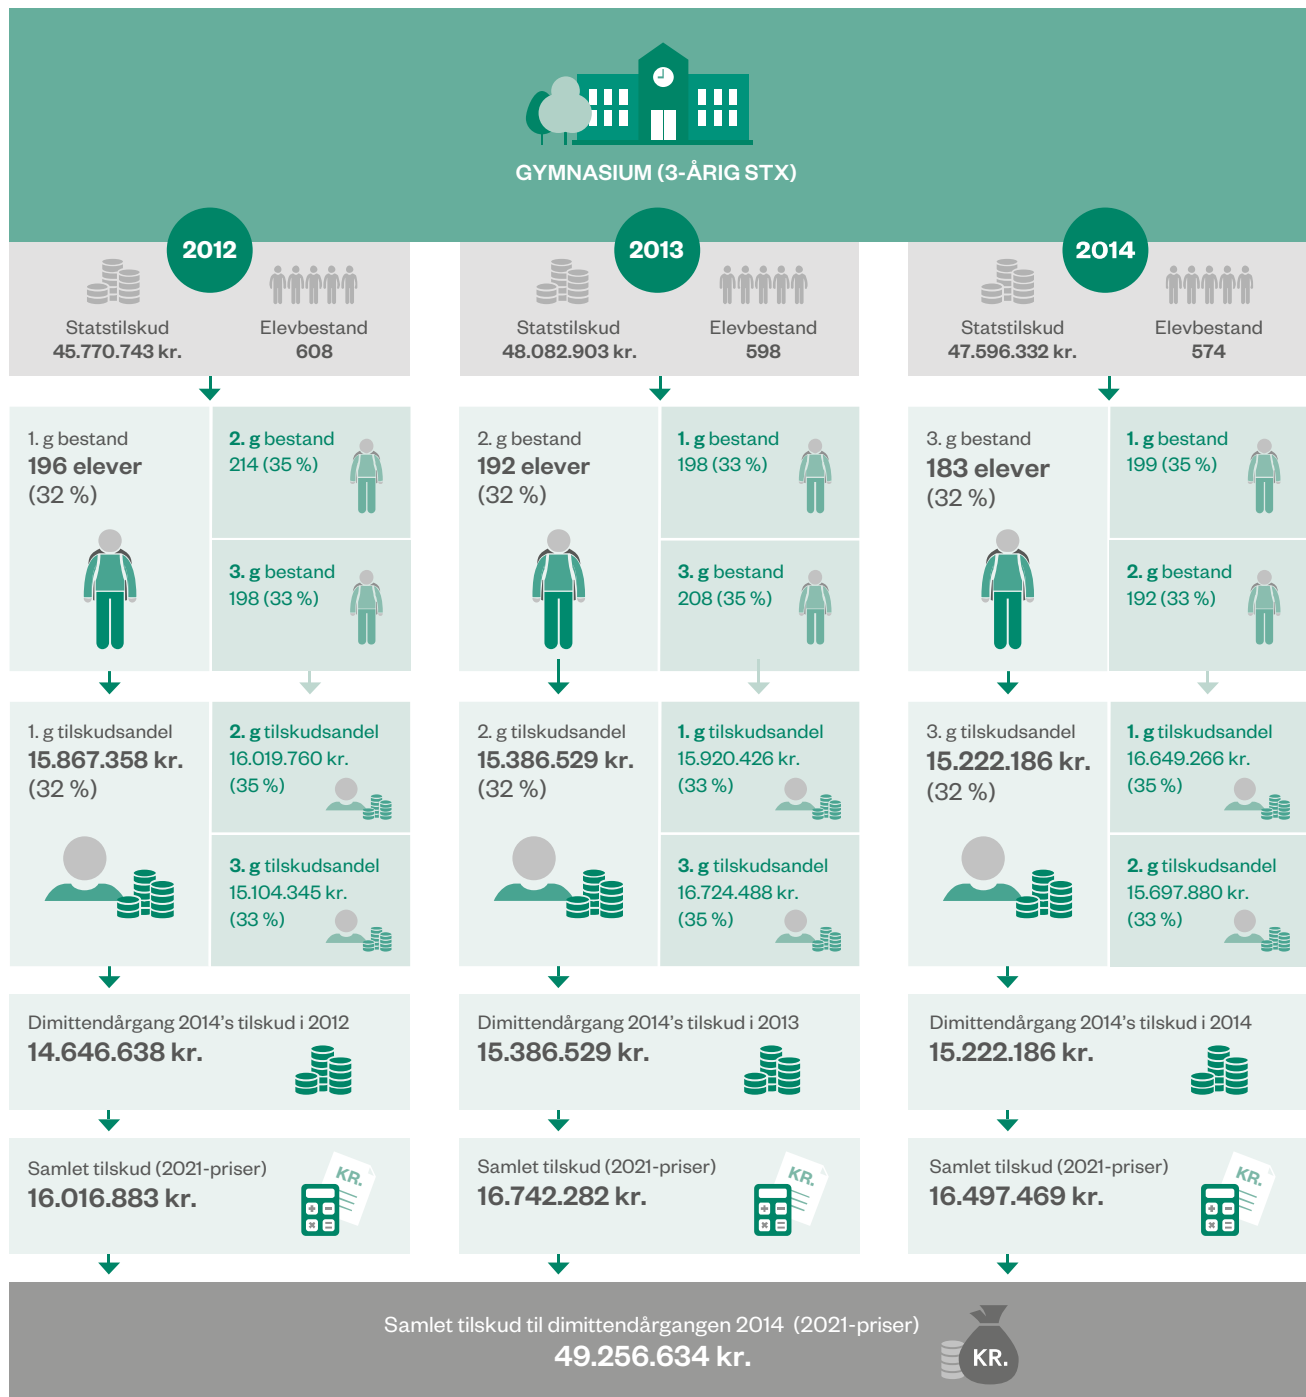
GYMNASIUM (3-ÅRIG STX)

2012

Statstilskud
45.770.743 kr.

Elevbestand
608

1. g bestand
196 elever
(32 %)

2. g bestand
214 (35 %)

3. g bestand
198 (33 %)

1. g tilskudsandel
15.867.358 kr.
(32 %)

2. g tilskudsandel
16.019.760 kr.
(35 %)

3. g tilskudsandel
15.104.345 kr.
(33 %)

Dimittendårgang 2014's tilskud i 2012
14.646.638 kr.

Samlet tilskud (2021-priser)
16.016.883 kr.

KR.

2013

Statstilskud
48.082.903 kr.

Elevbestand
598

2. g bestand
192 elever
(32 %)

1. g bestand
198 (33 %)

3. g bestand
208 (35 %)

2. g tilskudsandel
15.386.529 kr.
(32 %)

1. g tilskudsandel
15.920.426 kr.
(33 %)

3. g tilskudsandel
16.724.488 kr.
(35 %)

Dimittendårgang 2014's tilskud i 2013
15.386.529 kr.

Samlet tilskud (2021-priser)
16.742.282 kr.

KR.

2014

Statstilskud
47.596.332 kr.

Elevbestand
574

3. g bestand
183 elever
(32 %)

1. g bestand
199 (35 %)

2. g bestand
192 (33 %)

3. g tilskudsandel
15.222.186 kr.
(32 %)

1. g tilskudsandel
16.649.266 kr.
(35 %)

2. g tilskudsandel
15.697.880 kr.
(33 %)

Dimittendårgang 2014's tilskud i 2014
15.222.186 kr.

Samlet tilskud (2021-priser)
16.497.469 kr.

KR.

Samlet tilskud til dimittendårgangen 2014 (2021-priser)
49.256.634 kr.

KR.